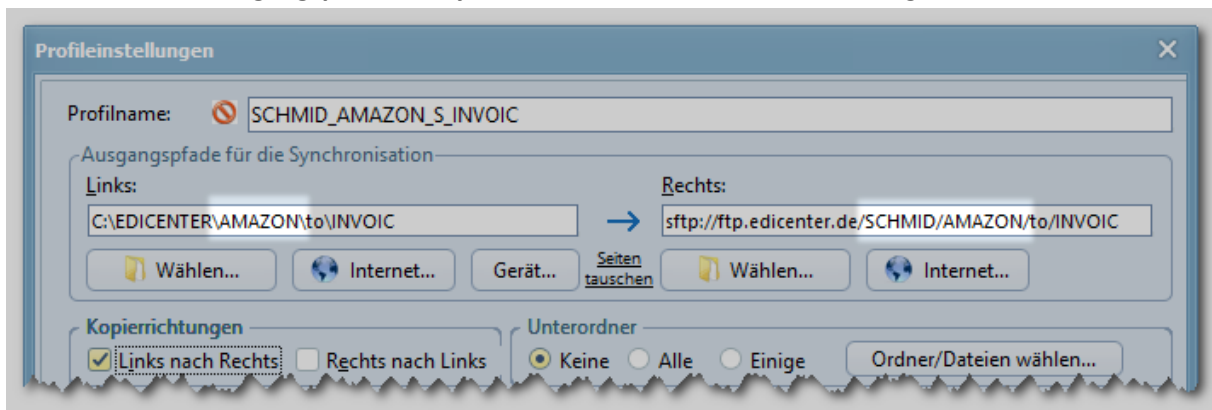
Profileinstellungen

Profilname: SCHMID_AMAZON_S_INVOIC

Ausgangspfade für die Synchronisation

Links:

C:\EDICENTER\AMAZON\to\INVOIC

Wählen... Internet... Gerät...

Seiten tauschen

Rechts:

sftp://ftp.edicenter.de/SCHMID/AMAZON/to/INVOIC

Wählen... Internet...

Kopierrichtungen

Links nach Rechts Rechts nach Links

Unterordner

Keine Alle Einige Ordner/Dateien wählen...